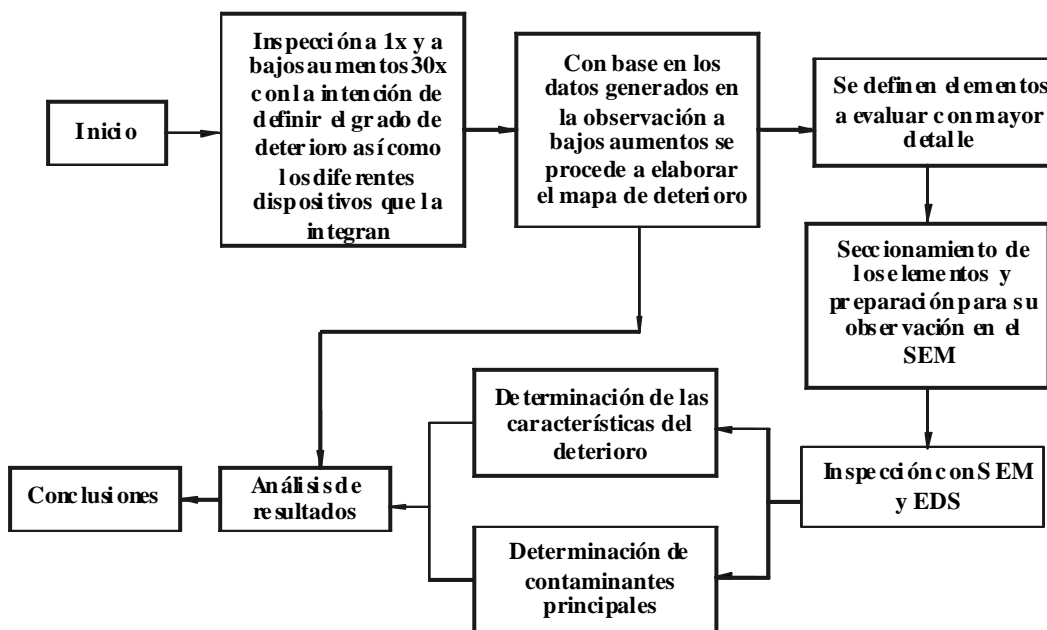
Inicio

Inspección a 1x y a bajos aumentos 30x con la intención de definir el grado de deterioro así como los diferentes dispositivos que la integran

Con base en los datos generados en la observación a bajos aumentos se procede a elaborar el mapa de deterioro

Se definen elementos a evaluar con mayor detalle

Seccionamiento de los elementos y preparación para su observación en el SEM

Inspección con SEM y EDS

Determinación de las características del deterioro

Determinación de contaminantes principales

Análisis de resultados

Conclusiones